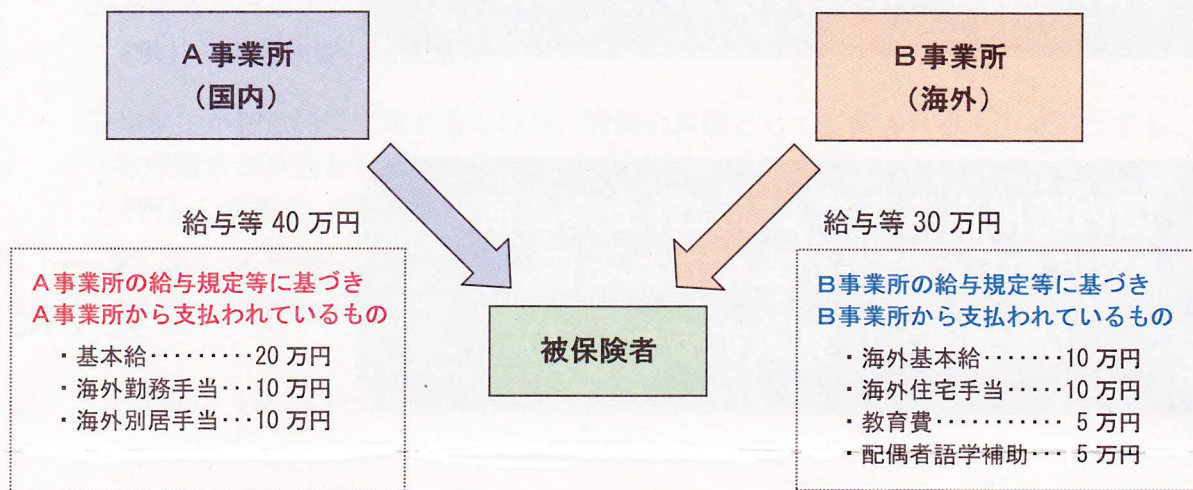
A事業所
（国内）

B事業所
（海外）

給与等 40 万円

A事業所の給与規定等に基づき
A事業所から支払われているもの

・基本給・・・・・・・・・20 万円
・海外勤務手当・・・10 万円
・海外別居手当・・・10 万円

被保険者

給与等 30 万円

B事業所の給与規定等に基づき
B事業所から支払われているもの

・海外基本給・・・・・・・10 万円
・海外住宅手当・・・・・10 万円
・教育費・・・・・・・・・・・ 5 万円
・配偶者語学補助・・・ 5 万円